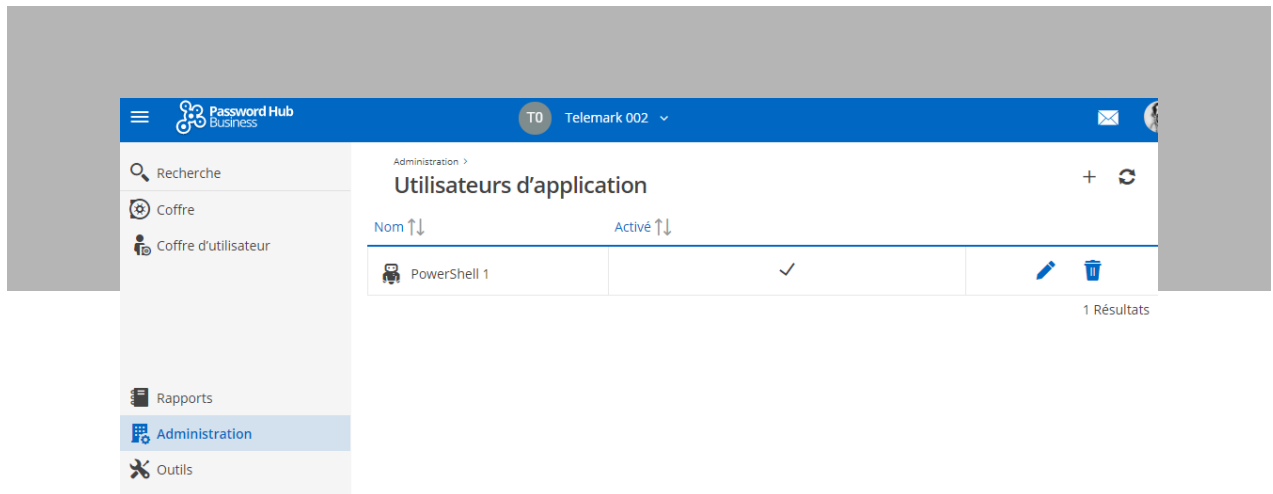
Password Hub Business

T0 Telemark 002

Recherche
Coffre
Coffre d'utilisateur

Rapports
Administration
Outils

Administration >

Utilisateurs d'application

| Nom | Activé | |
|---|---|---|
| PowerShell 1 | ✓ | |

1 Résultats